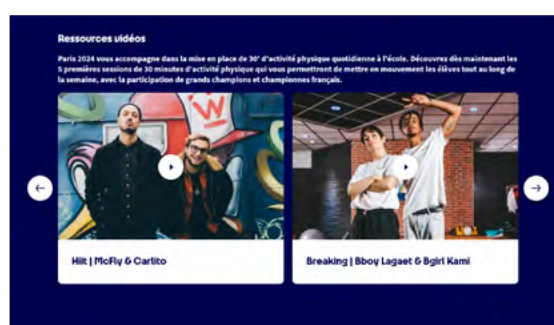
Ressources vidéos

Paris 2024 vous accompagne dans la mise en place de 30' d'activité physique quotidienne à l'école. Découvrez dès maintenant les 5 premières sessions de 30 minutes d'activité physique qui vous permettront de mettre en mouvement les élèves tout au long de la semaine, avec la participation de grands champions et championnes français.

Hiit | McFly & Carlito

Breaking | Bboy Lagaet & Bgirl Kami